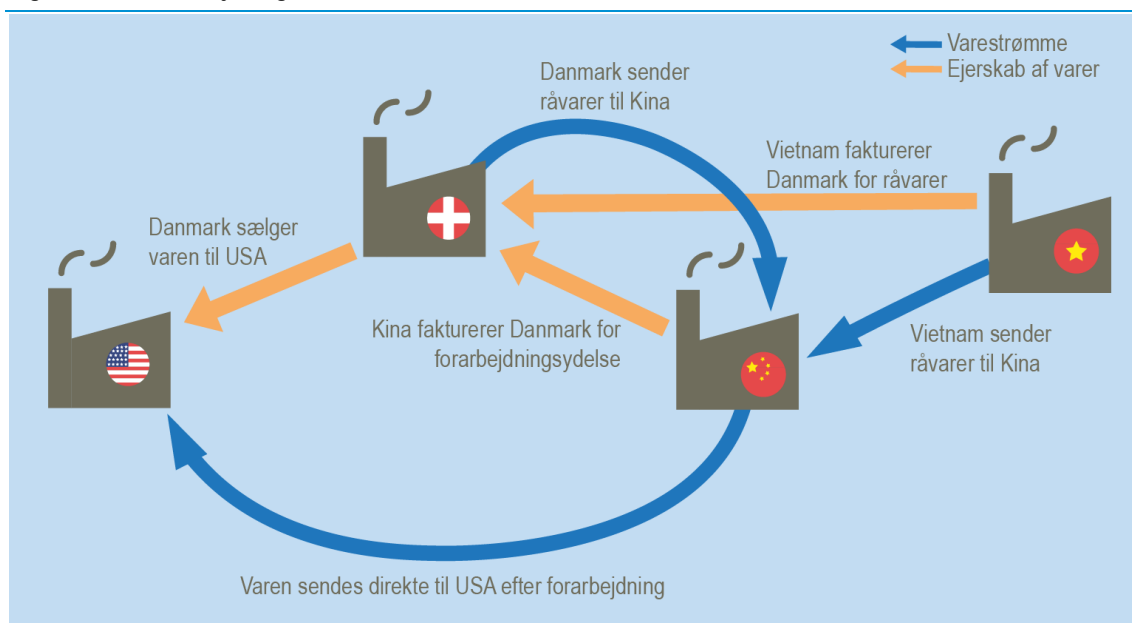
Varestrømme
Ejerskab af varer

Danmark sender råvarer til Kina

Vietnam fakturerer Danmark for råvarer

Danmark sælger varen til USA

Kina fakturerer Danmark for forarbejdningsydelse

Vietnam sender råvarer til Kina

Varen sendes direkte til USA efter forarbejdning